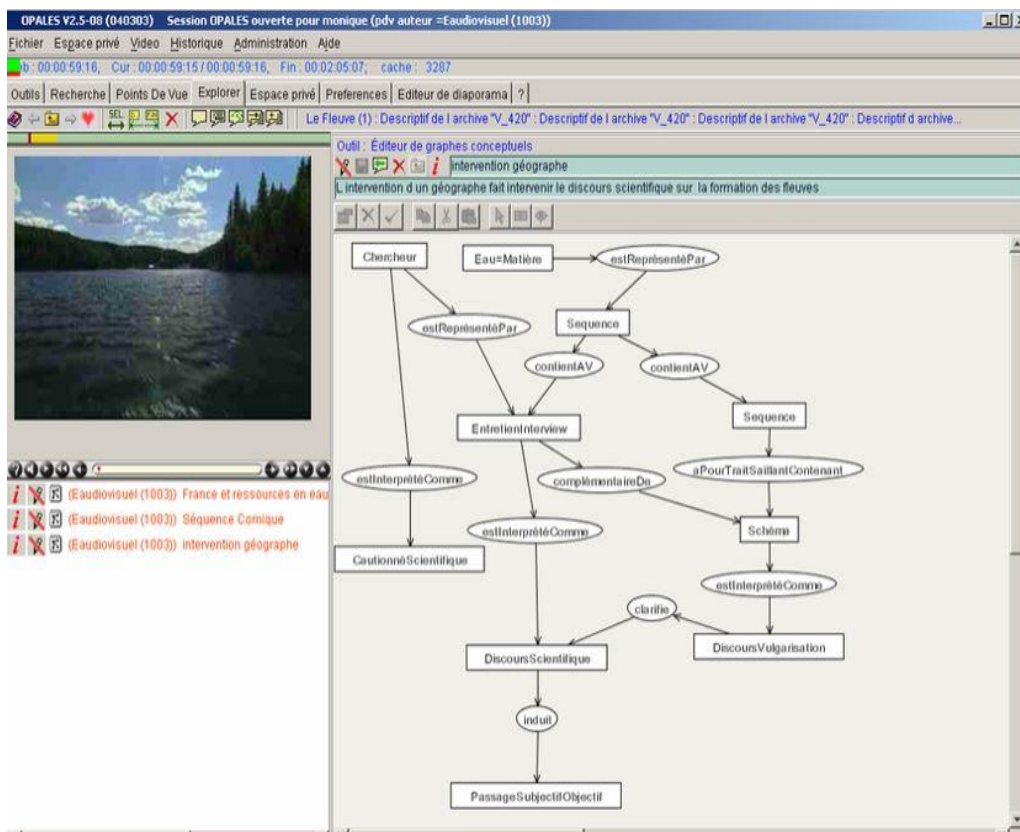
OPALES V2.5-08 (040303) Session OPALES ouverte pour monique (pdv auteur =Eaudiovisuel (1003))

Fichier Espace privé Video Historique Administration Aide

b : 00:00:59:16, Cur : 00:00:59:15 / 00:00:59:16, Fin : 00:02:05:07, cache : 3287

Outils | Recherche | Points De Vue | Explorer | Espace privé | Preferences | Editeur de diaporama | ?

Le Fleuve (1) : Descriptif de l archive "V_420" : Descriptif de l archive "V_420" : Descriptif de l archive "V_420" : Descriptif d archive...

Outil : Éditeur de graphes conceptuels

intervention géographe

L intervention d un géographe fait intervenir le discours scientifique sur la formation des fleuves

(Eaudiovisuel (1003)) France et ressources en eau

(Eaudiovisuel (1003)) Séquence Comique

(Eaudiovisuel (1003)) intervention géographe

Chercheur

Eau=Matière

estReprésentéPar

estReprésentéPar

Sequence

contientAV

contientAV

EntretienInterview

Sequence

estInterprétéComme

complémentaireDe

aPourTraitSaillantContenant

Schéma

estInterprétéComme

CautionnéScientifique

estInterprétéComme

clarifie

DiscoursScientifique

DiscoursVulgarisation

induit

PassageSubjectifObjectif